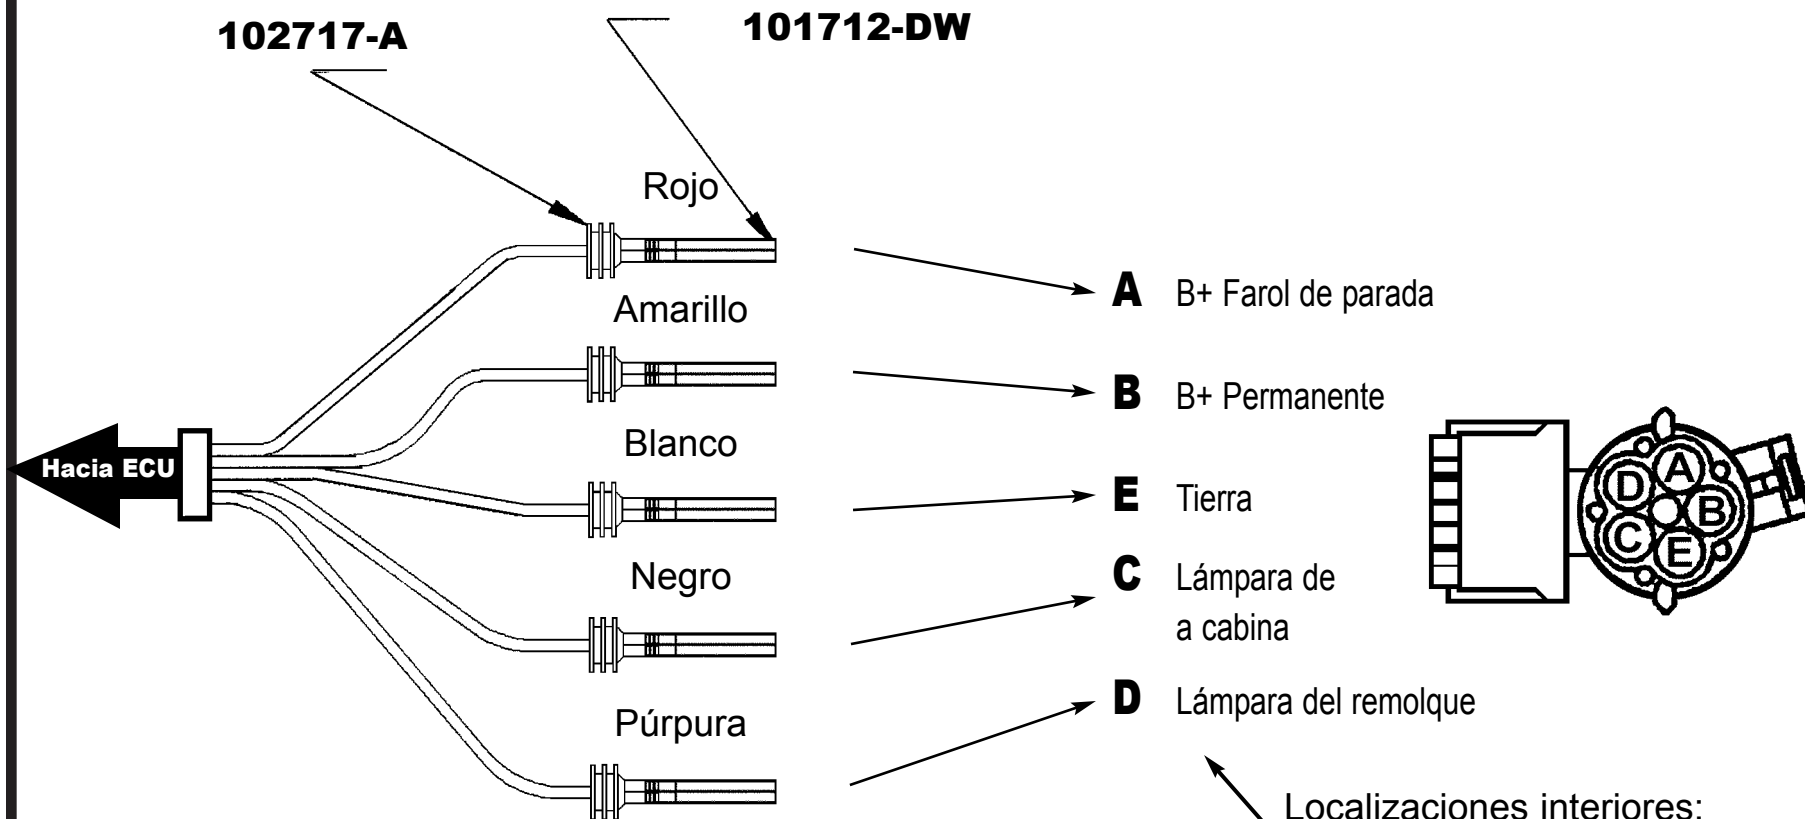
102717-A

101712-DW

Rojo

Amarillo

Blanco

Negro

Púrpura

Hacia ECU

A B+ Farol de parada

B B+ Permanente

E Tierra

C Lámpara de a cabina

D Lámpara del remolque

A
B
C
D
E

Localizaciones interiores: